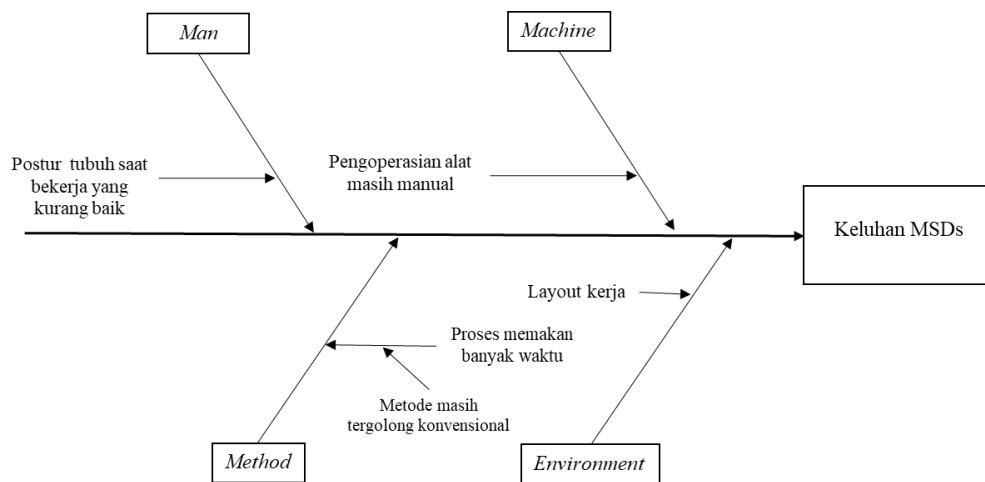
Man

Machine

Postur tubuh saat bekerja yang kurang baik

Pengoperasian alat masih manual

Keluhan MSDs

Layout kerja

Proses memakan banyak waktu

Metode masih tergolong konvensional

Method

Environment